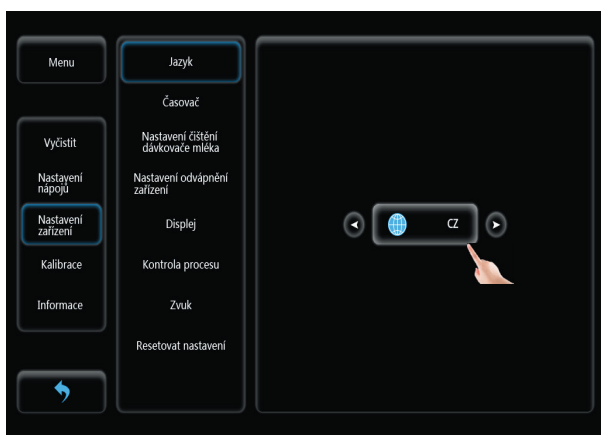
Menu

Vyčistit

Nastavení nápojů

Nastavení zařízení

Kalibrace

Informace

Jazyk

Časovač

Nastavení čištění dávkovače mléka

Nastavení odvápnění zařízení

Displej

Kontrola procesu

Zvuk

Resetovat nastavení

CZ